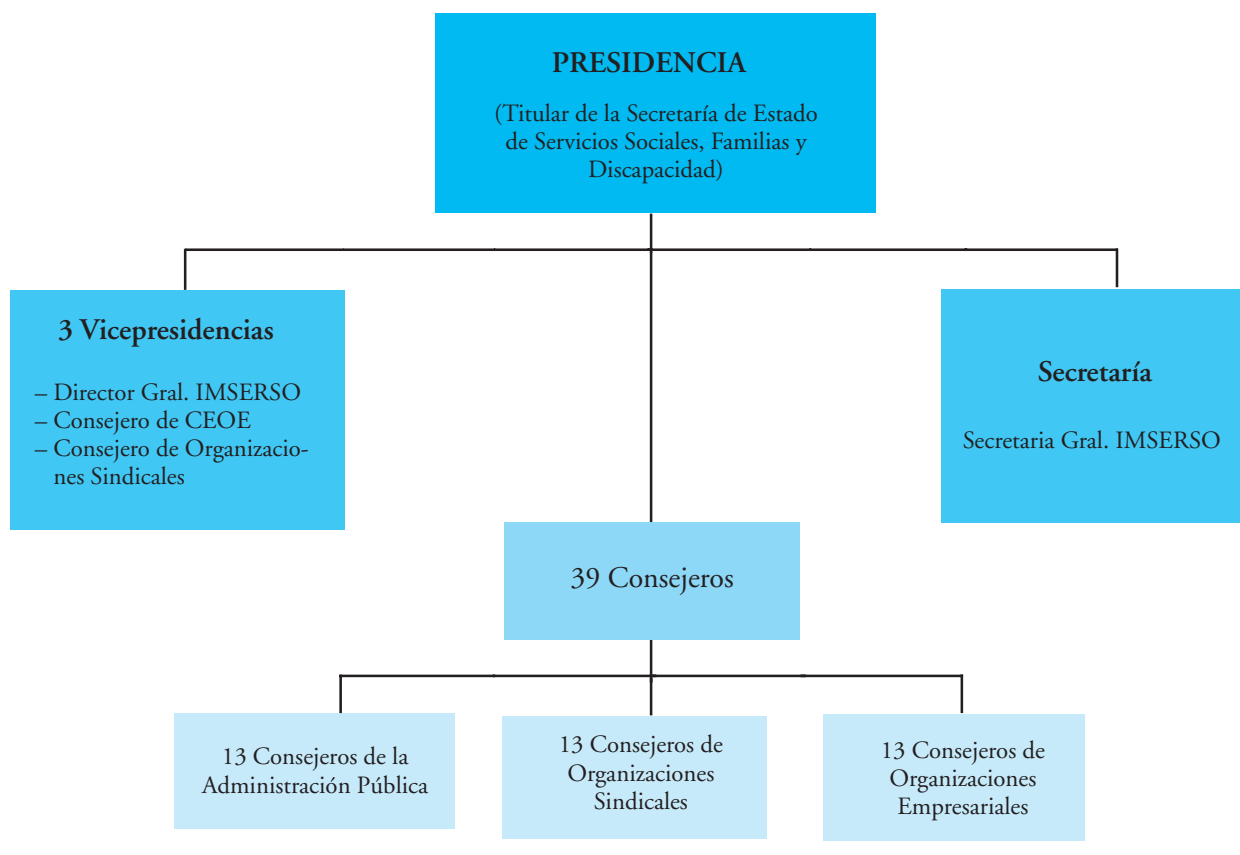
PRESIDENCIA

(Titular de la Secretaría de Estado de Servicios Sociales, Familias y Discapacidad)

3 Vicepresidencias

– Director Gral. IMSERSO
– Consejero de CEOE
– Consejero de Organizaciones Sindicales

Secretaría

Secretaria Gral. IMSERSO

39 Consejeros

13 Consejeros de la Administración Pública

13 Consejeros de Organizaciones Sindicales

13 Consejeros de Organizaciones Empresariales